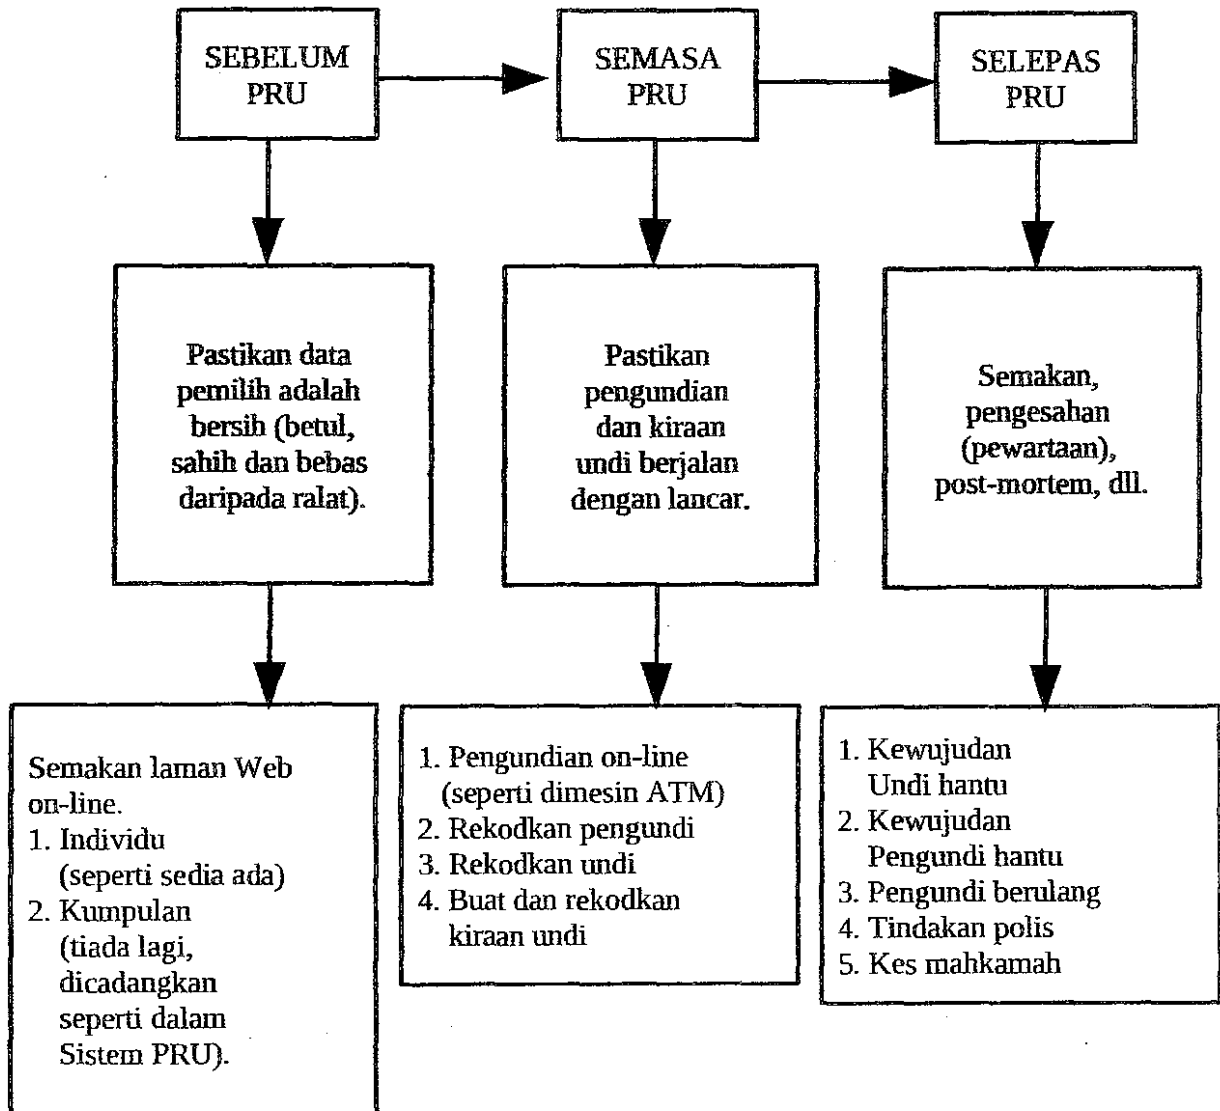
SEBELUM PRU

SEMASA PRU

SELEPAS PRU

Pastikan data pemilih adalah bersih (betul, sahih dan bebas daripada ralat).

Pastikan pengundian dan kiraan undi berjalan dengan lancar.

Semakan, pengesahan (pewartaan), post-mortem, dll.

Semakan laman Web on-line.
1. Individu (seperti sedia ada)
2. Kumpulan (tiada lagi, dicadangkan seperti dalam Sistem PRU).

1. Pengundian on-line (seperti dimesin ATM)
2. Rekodkan pengundi
3. Rekodkan undi
4. Buat dan rekodkan kiraan undi

1. Kewujudan Undi hantu
2. Kewujudan Pengundi hantu
3. Pengundi berulang
4. Tindakan polis
5. Kes mahkamah